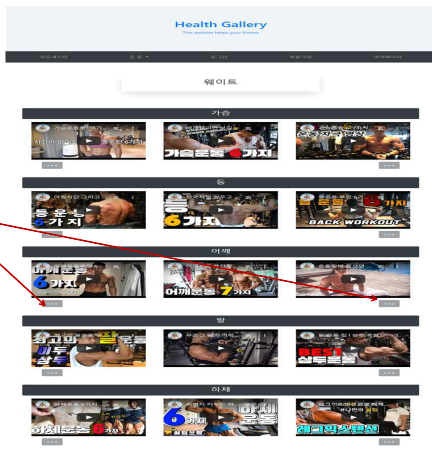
Health Gallery
This website helps your fitness

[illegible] 운동 ▾ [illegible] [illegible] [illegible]

웨이트

가슴

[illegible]
가슴운동 6가지

등

등운동 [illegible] 가지
6가지
BACK WORKOUT

어깨

어깨운동 6가지
어깨운동 7가지

팔

BEST 삼두운동

하체

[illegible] 6가지
6
레그익스텐션